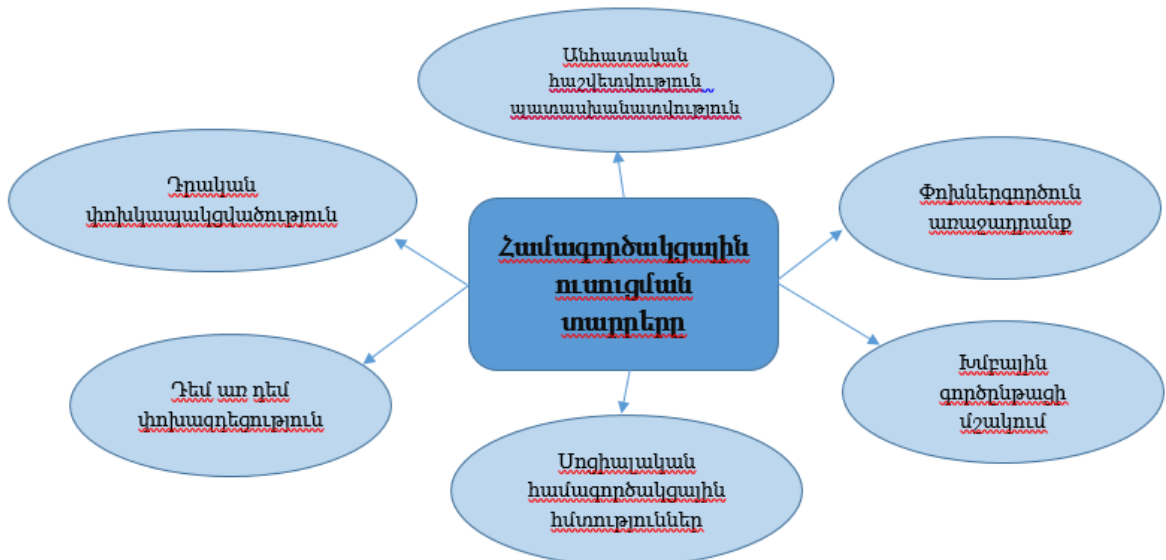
Համագործակցային ուսուցման տարրեր

Անհատական հաշվետվություն պատասխանատվություն

Փոխներգործուն առաջադրանք

Խմբային գործընթացի մշակում

Սոցիալական համագործակցային հմտություններ

Դեմ առ դեմ փոխազդեցություն

Դրական փոխկապակցվածություն